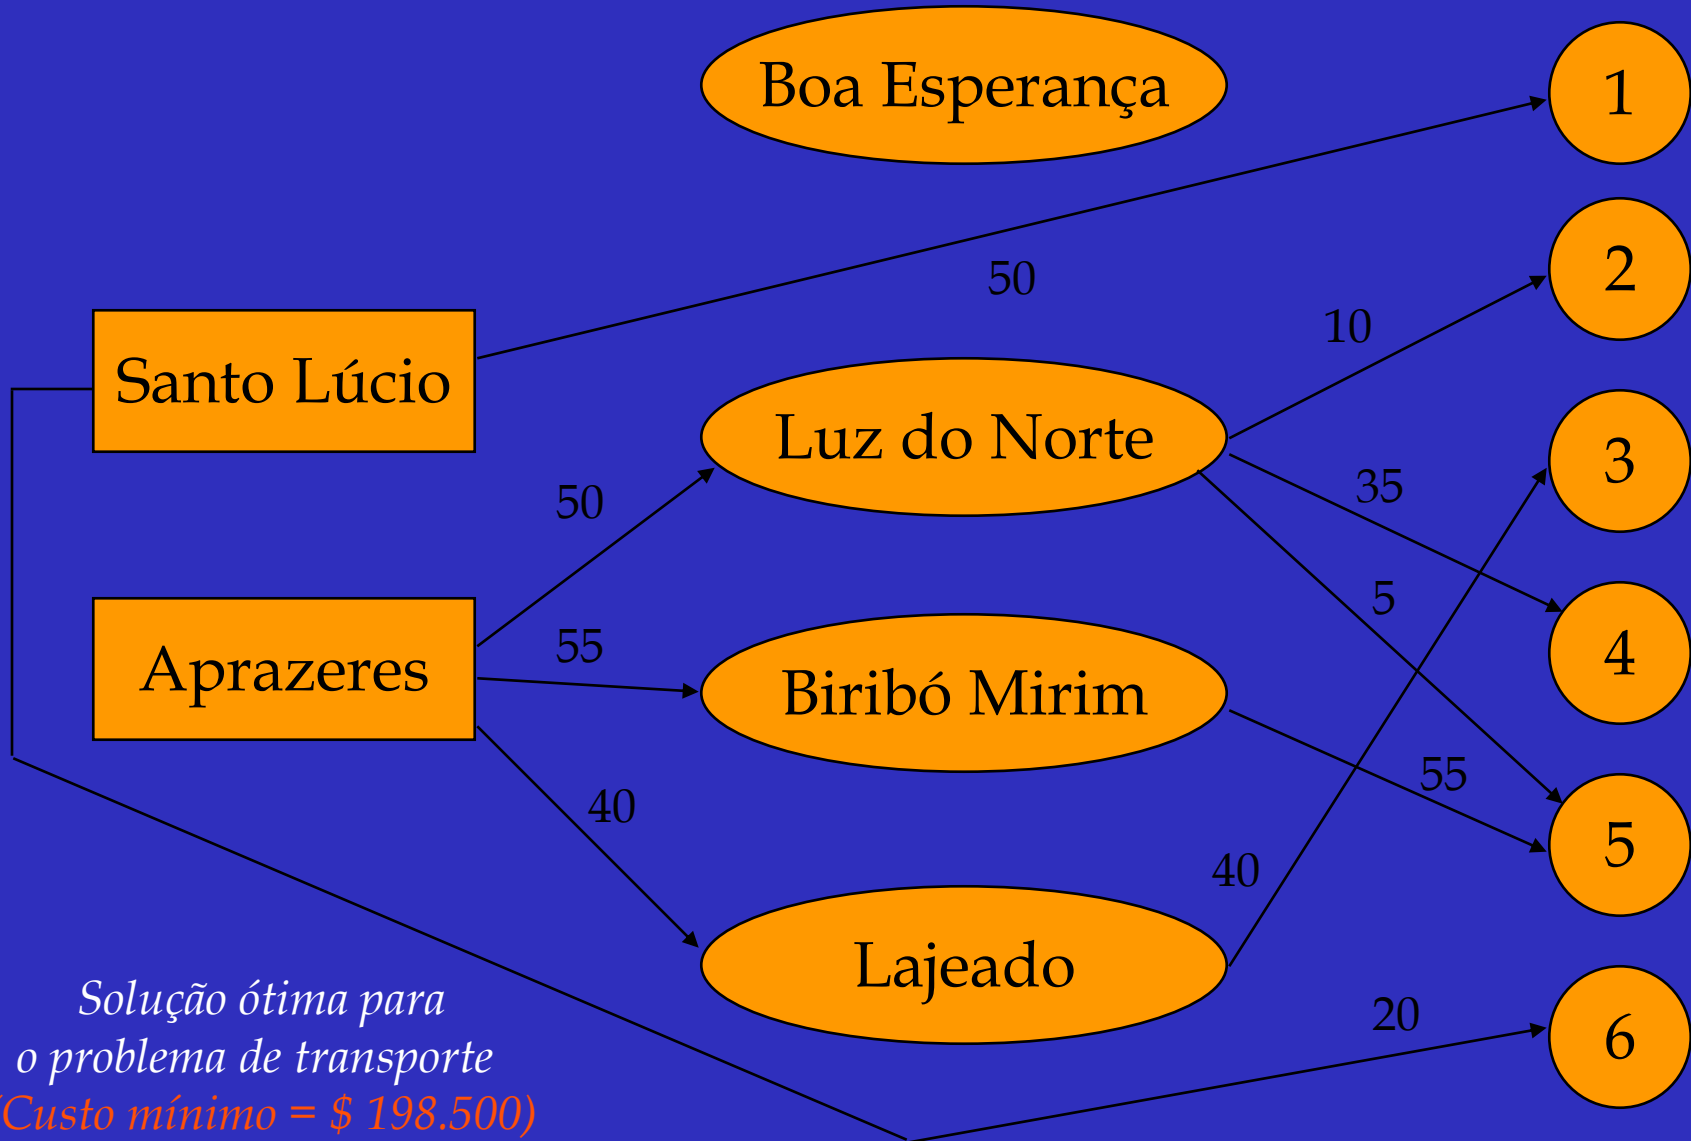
Boa Esperança

1

50

2

10

Santo Lúcio

Luz do Norte

3

50

35

5

4

Aprazeres

55

Biribó Mirim

55

5

40

40

Lajeado

20

6

Solução ótima para o problema de transporte (Custo mínimo = $ 198.500)